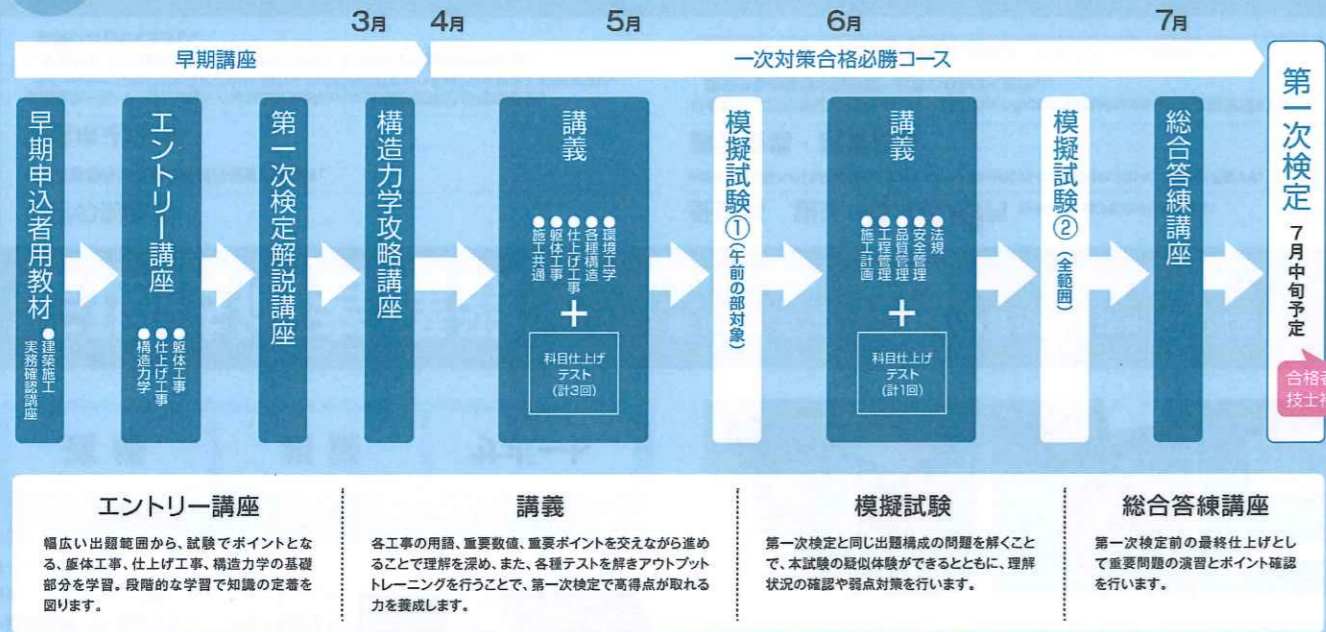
3月 4月 5月 6月 7月

早期講座

一次対策合格必勝コース

早期申込者用教材
●建築施工実務確認講座

エントリー講座
●躯体工事
●仕上げ工事
●構造力学

第一次検定解説講座

構造力学攻略講座

講義
●環境工学
●各種構造
●仕上げ工事
●躯体工事
●施工共通
＋
科目仕上げテスト（計3回）

模擬試験①（午前の部対象）

講義
●法規
●安全管理
●品質管理
●工程管理
●施工計画
＋
科目仕上げテスト（計1回）

模擬試験②（全範囲）

総合答練講座

第一次検定 7月中旬予定

合格者 技士補

エントリー講座

幅広い出題範囲から、試験でポイントとなる、躯体工事、仕上げ工事、構造力学の基礎部分を学習。段階的な学習で知識の定着を図ります。

講義

各工事の用語、重要数値、重要ポイントを交えながら進めることで理解を深め、また、各種テストを解きアウトプットトレーニングを行うことで、第一次検定で高得点が取れる力を養成します。

模擬試験

第一次検定と同じ出題構成の問題を解くことで、本試験の疑似体験ができるとともに、理解状況の確認や弱点対策を行います。

総合答練講座

第一次検定前の最終仕上げとして重要問題の演習とポイント確認を行います。